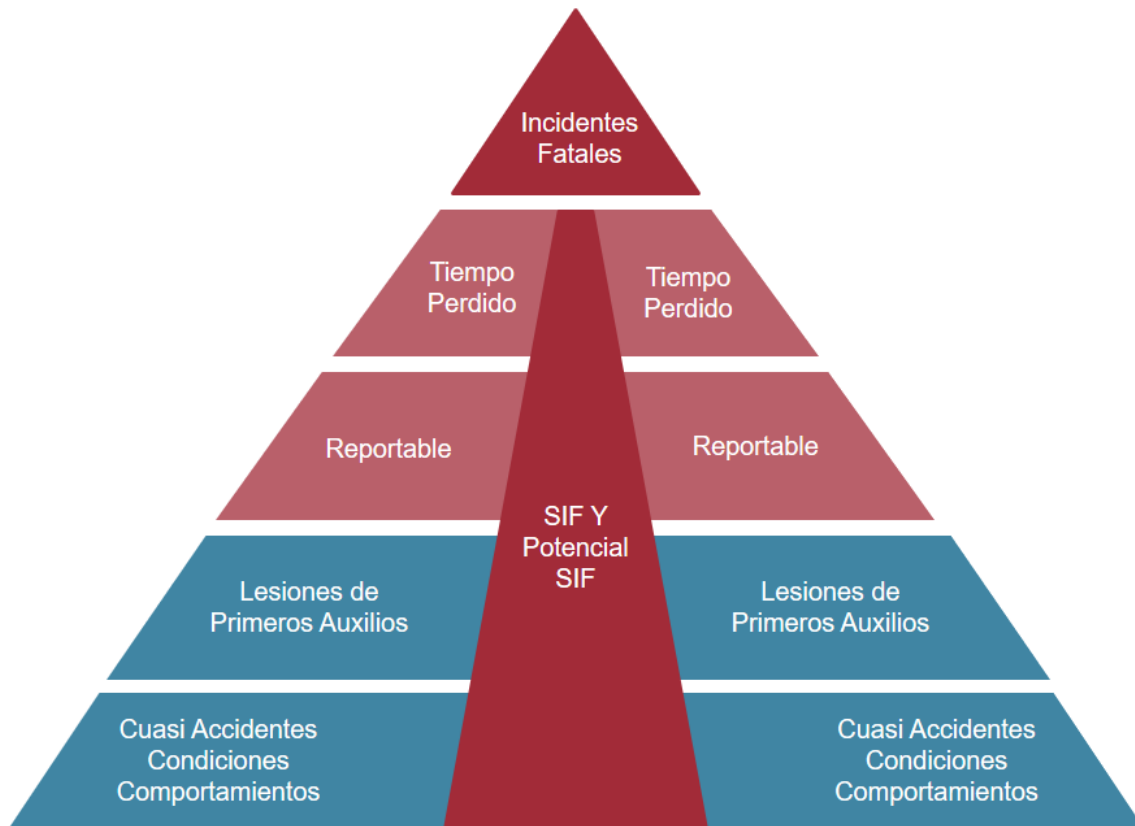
Incidentes Fatales

Tiempo Perdido

Tiempo Perdido

Reportable

Reportable

SIF Y Potencial SIF

Lesiones de Primeros Auxilios

Lesiones de Primeros Auxilios

Cuasi Accidentes
Condiciones
Comportamientos

Cuasi Accidentes
Condiciones
Comportamientos